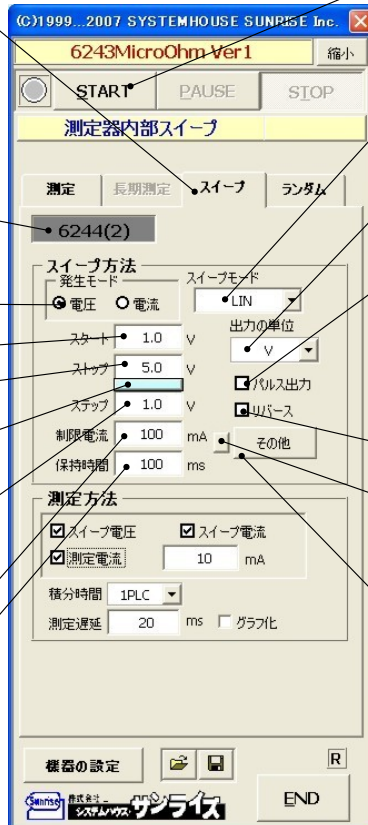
(C)1999...2007 SYSTEMHOUSE SUNRISE Inc.

6243MicroOhm Ver1

縮小

START

PAUSE

STOP

測定器内部スイープ

測定

長期測定

スイープ

ランダム

6244(2)

スイープ方法

発生モード

電圧

電流

スイープモード

LIN

出力の単位

V

スタート 1.0 V

ストップ 5.0 V

ステップ 1.0 V

パルス出力

リバース

制限電流 100 mA

その他

保持時間 100 ms

測定方法

スイープ電圧

スイープ電流

測定電流 10 mA

積分時間 1PLC

測定遅延 20 ms

グラフ化

機器の設定

R

Sunrise 株式会社 システムハウス サンライズ

END